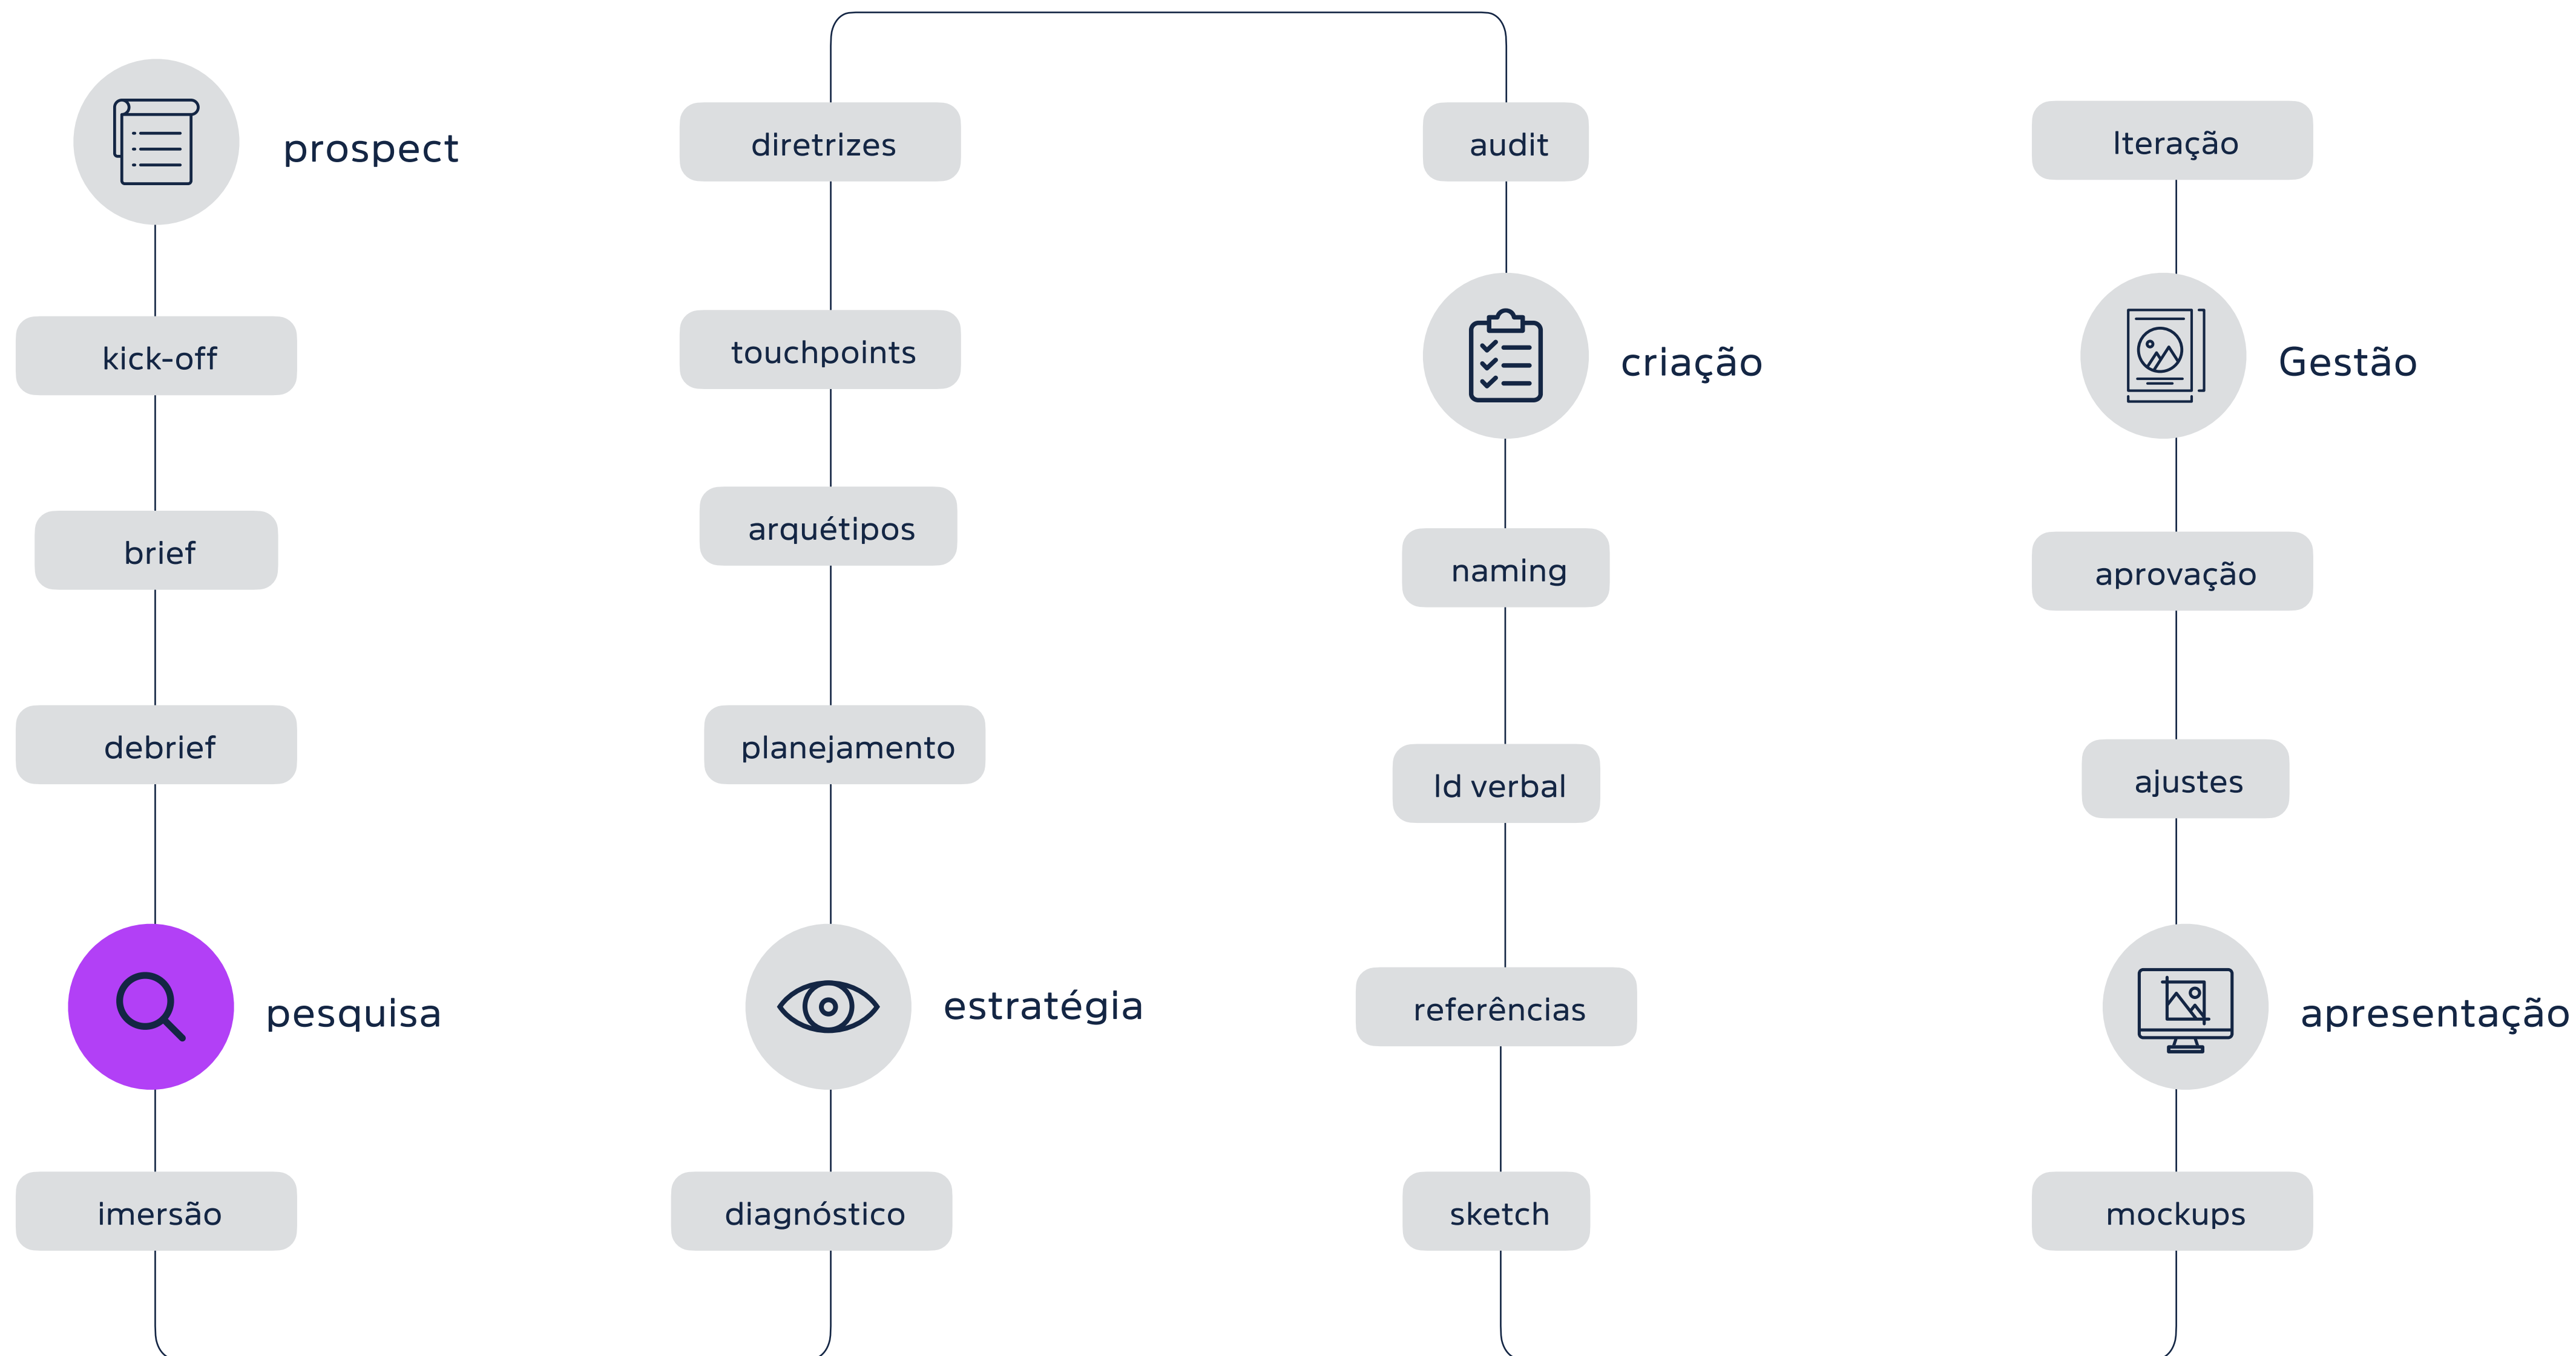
prospect

kick-off

brief

debrief

pesquisa

imersão

diretrizes

touchpoints

arquétipos

planejamento

estratégia

diagnóstico

audit

criação

naming

Id verbal

referências

sketch

Iteração

Gestão

aprovação

ajustes

apresentação

mockups